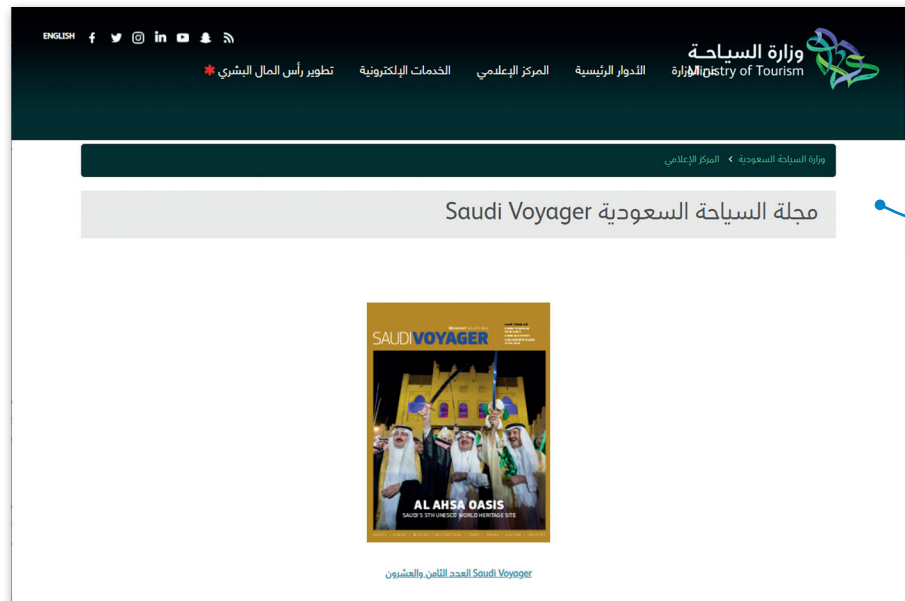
ENGLISH

وزارة السياحة
Ministry of Tourism

عن الوزارة الأدوار الرئيسية المركز الإعلامي الخدمات الإلكترونية تطوير رأس المال البشري

وزارة السياحة السعودية > المركز الإعلامي

مجلة السياحة السعودية Saudi Voyager

SAUDI VOYAGER

AL AHSA OASIS
SAUDI'S 5TH UNESCO WORLD HERITAGE SITE

Saudi Voyager العدد الثامن والعشرون